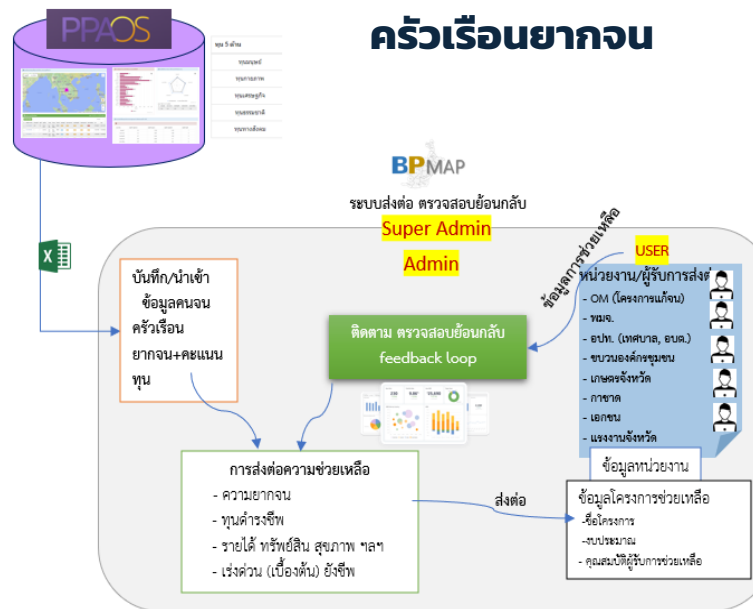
PPAOS

ทุน 5 ด้าน
ทุนมนุษย์
ทุนกายภาพ
ทุนเศรษฐกิจ
ทุนธรรมชาติ
ทุนทางสังคม

ครัวเรือนยากจน

BPMAP

ระบบส่งต่อ ตรวจสอบย้อนกลับ
Super Admin
Admin

ข้อมูลการช่วยเหลือ

USER
หน่วยงาน/ผู้รับการส่งต่อ
- OM (โครงการแก้จน)
- พมจ.
- อปท. (เทศบาล, อบต.)
- ขบวนองค์กรชุมชน
- เกษตรจังหวัด
- กาชาด
- เอกชน
- แรงงานจังหวัด
ข้อมูลหน่วยงาน

บันทึก/นำเข้า ข้อมูลคนจน ครัวเรือน ยากจน+คะแนนทุน

ติดตาม ตรวจสอบย้อนกลับ
feedback loop

การส่งต่อความช่วยเหลือ
- ความยากจน
- ทุนดำรงชีพ
- รายได้ ทรัพย์สิน สุขภาพ ฯลฯ
- เร่งด่วน (เบื้องต้น) ยังชีพ

ส่งต่อ

ข้อมูลโครงการช่วยเหลือ
-ชื่อโครงการ
-งบประมาณ
- คุณสมบัติผู้รับการช่วยเหลือ